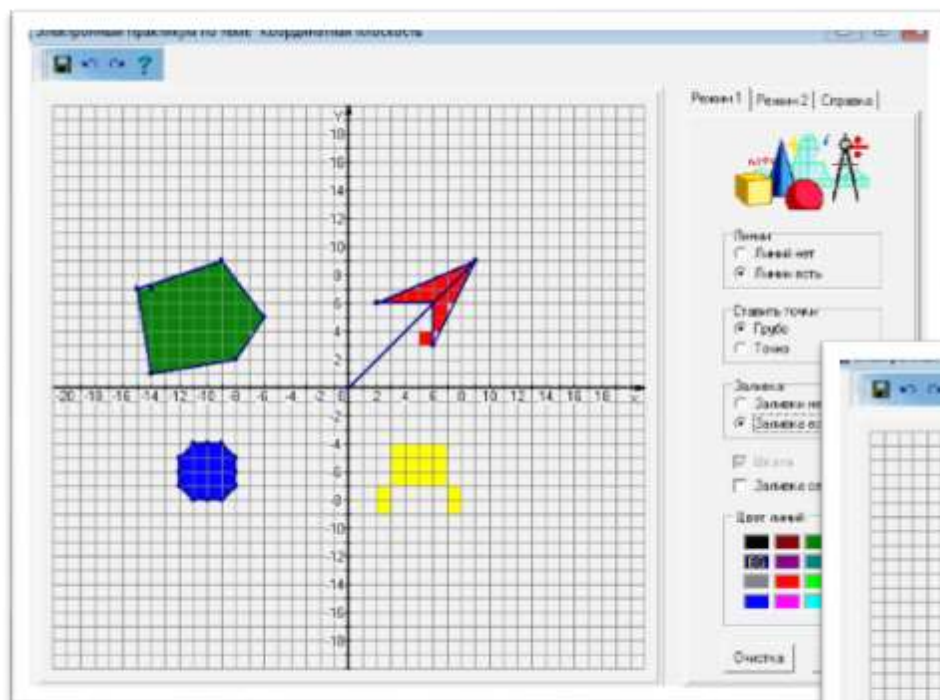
Электронный практикум по теме: Координатная плоскость

Режим 1 | Режим 2 | Справка

Y
18
16
14
12
10
8
6
4
2
0
-2
-4
-6
-8
-10
-12
-14
-16
-18

-20 -18 -16 -14 -12 -10 -8 -6 -4 -2 0 2 4 6 8 10 12 14 16 18 X

Линии
Линий нет
Линии есть

Ставить точки
Грубо
Точно

Заливка
Заливки не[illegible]
Заливка ес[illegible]

Шкала
Заливка сп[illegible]

Цвет линий

Очистка